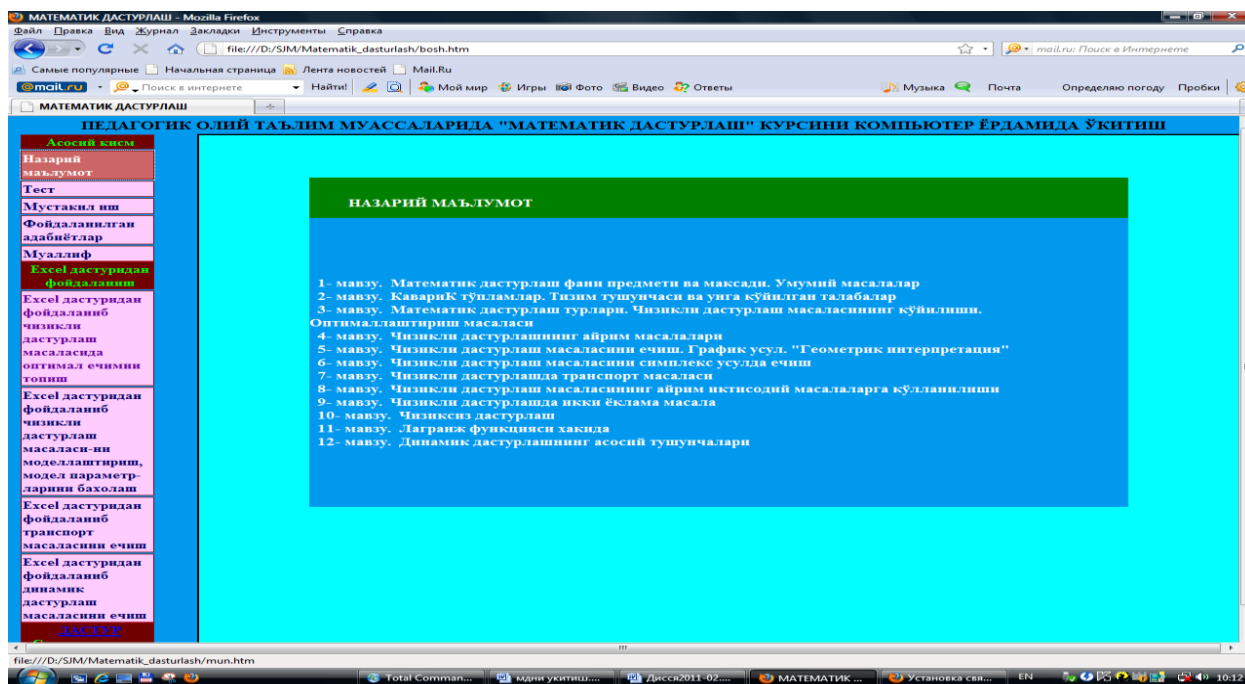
МАТЕМАТИК ДАСТУРЛАШ - Mozilla Firefox
Файл Правка Вид Журнал Закладки Инструменты Справка
file:///D:/SJM/Matematik_dasturlash/bosh.htm
mail.ru: Поиск в Интернете
Самые популярные Начальная страница Лента новостей Mail.Ru
@mail.ru Поиск в интернете Найти! Мой мир Игры Фото Видео Ответы Музыка Почта Определяю погоду Пробки
МАТЕМАТИК ДАСТУРЛАШ

ПЕДАГОГИК ОЛИЙ ТАЪЛИМ МУАССАЛАРИДА "МАТЕМАТИК ДАСТУРЛАШ" КУРСИНИ КОМПЬЮТЕР ЁРДАМИДА ЎКИТИШ

Асосий кисм
Назарий маълумот
Тест
Мустакил иш
Фойдаланилган адабиётлар
Муаллиф
Excel дастуридан фойдаланиш
Excel дастуридан фойдаланиб чизикли дастурлаш масаласида оптимал ечимни топиш
Excel дастуридан фойдаланиб чизикли дастурлаш масаласи-ни моделлаштириш, модел параметр-ларини бахолаш
Excel дастуридан фойдаланиб транспорт масаласини ечиш
Excel дастуридан фойдаланиб динамик дастурлаш масаласини ечиш
ДАСТУР

НАЗАРИЙ МАЪЛУМОТ

1- мавзу. Математик дастурлаш фани предмети ва максади. Умумий масалалар
2- мавзу. КавариК тўпламлар. Тизим тушунчаси ва унга қўйилган талабалар
3- мавзу. Математик дастурлаш турлари. Чизикли дастурлаш масаласининг қўйилиши. Оптималлаштириш масаласи
4- мавзу. Чизикли дастурлашнинг айрим масалалари
5- мавзу. Чизикли дастурлаш масаласини ечиш. График усул. "Геометрик интерпретация"
6- мавзу. Чизикли дастурлаш масаласини симплекс усулда ечиш
7- мавзу. Чизикли дастурлашда транспорт масаласи
8- мавзу. Чизикли дастурлаш масаласининг айрим иктисодий масалаларга қўлланилиши
9- мавзу. Чизикли дастурлашда икки ёклама масала
10- мавзу. Чизиксиз дастурлаш
11- мавзу. Лагранж функцияси хакида
12- мавзу. Динамик дастурлашнинг асосий тушунчалари

file:///D:/SJM/Matematik_dasturlash/mun.htm
Total Comman... мдни укитиш.... Дисса2011-02.... МАТЕМАТИК ... Установка свя... EN 10:12